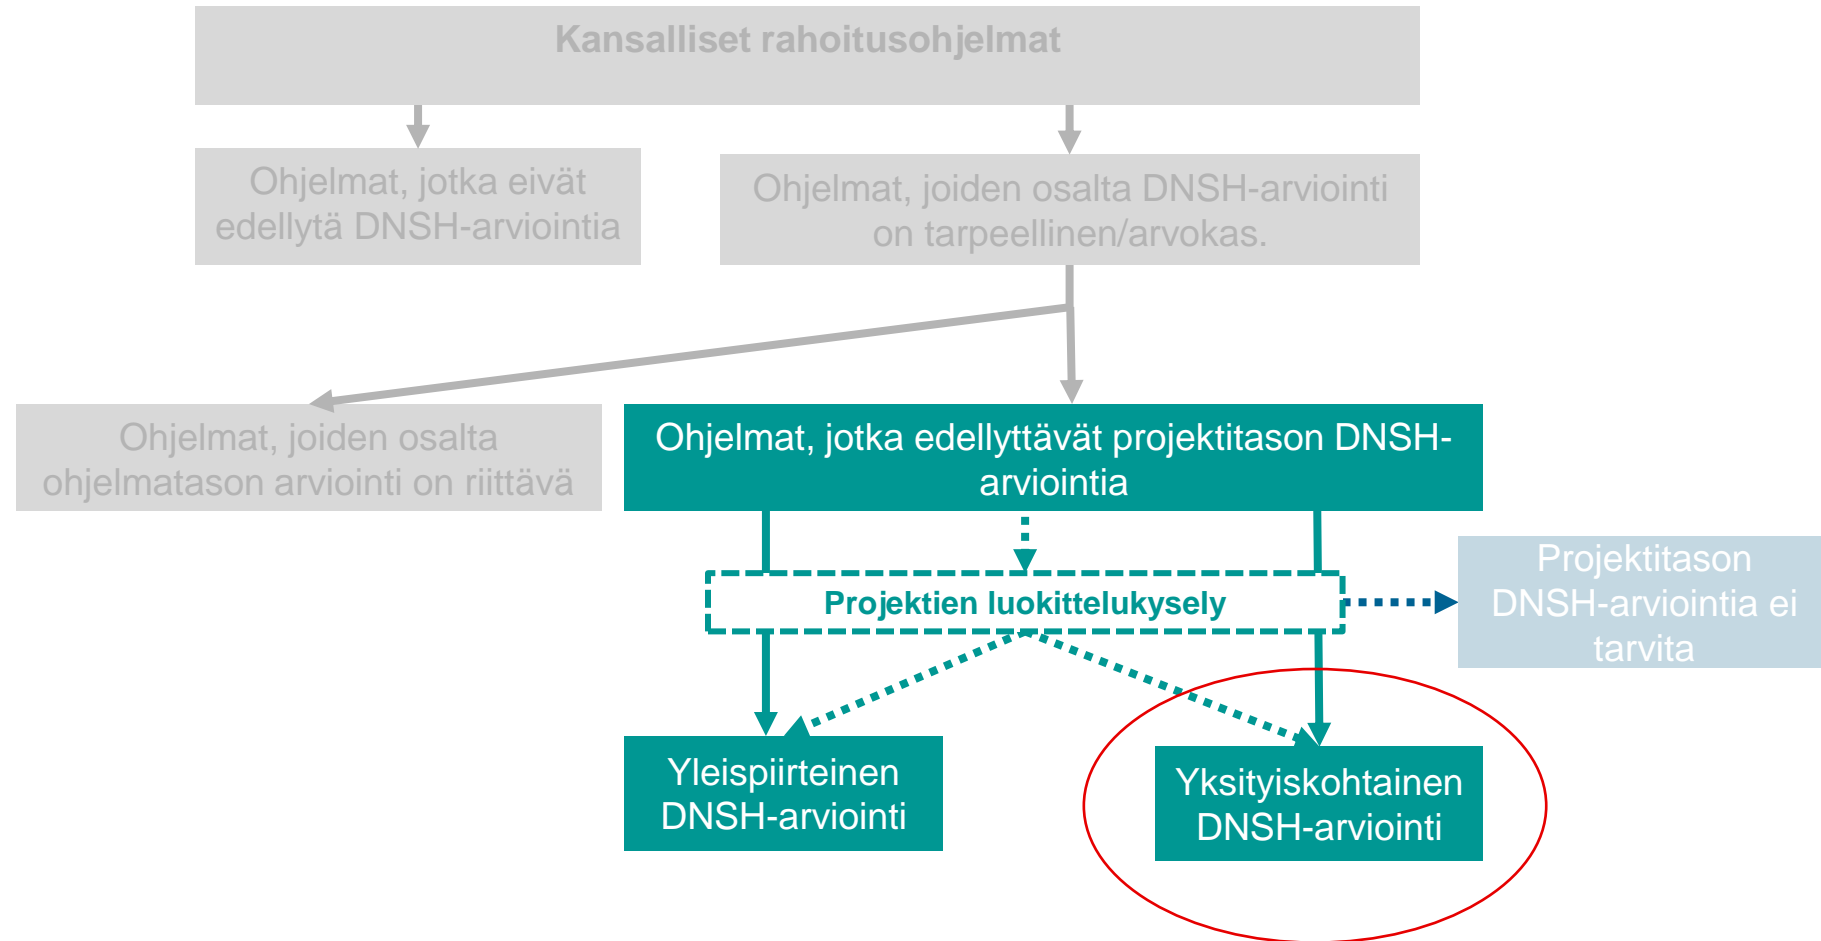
Kansalliset rahoitusohjelmat

Ohjelmat, jotka eivät edellytä DNSH-arviointia

Ohjelmat, joiden osalta DNSH-arviointi on tarpeellinen/arvokas.

Ohjelmat, joiden osalta ohjelmatason arviointi on riittävä

Ohjelmat, jotka edellyttävät projektitason DNSH-arviointia

Projektien luokittelukysely

Projektitason DNSH-arviointia ei tarvita

Yleispiirteinen DNSH-arviointi

Yksityiskohtainen DNSH-arviointi